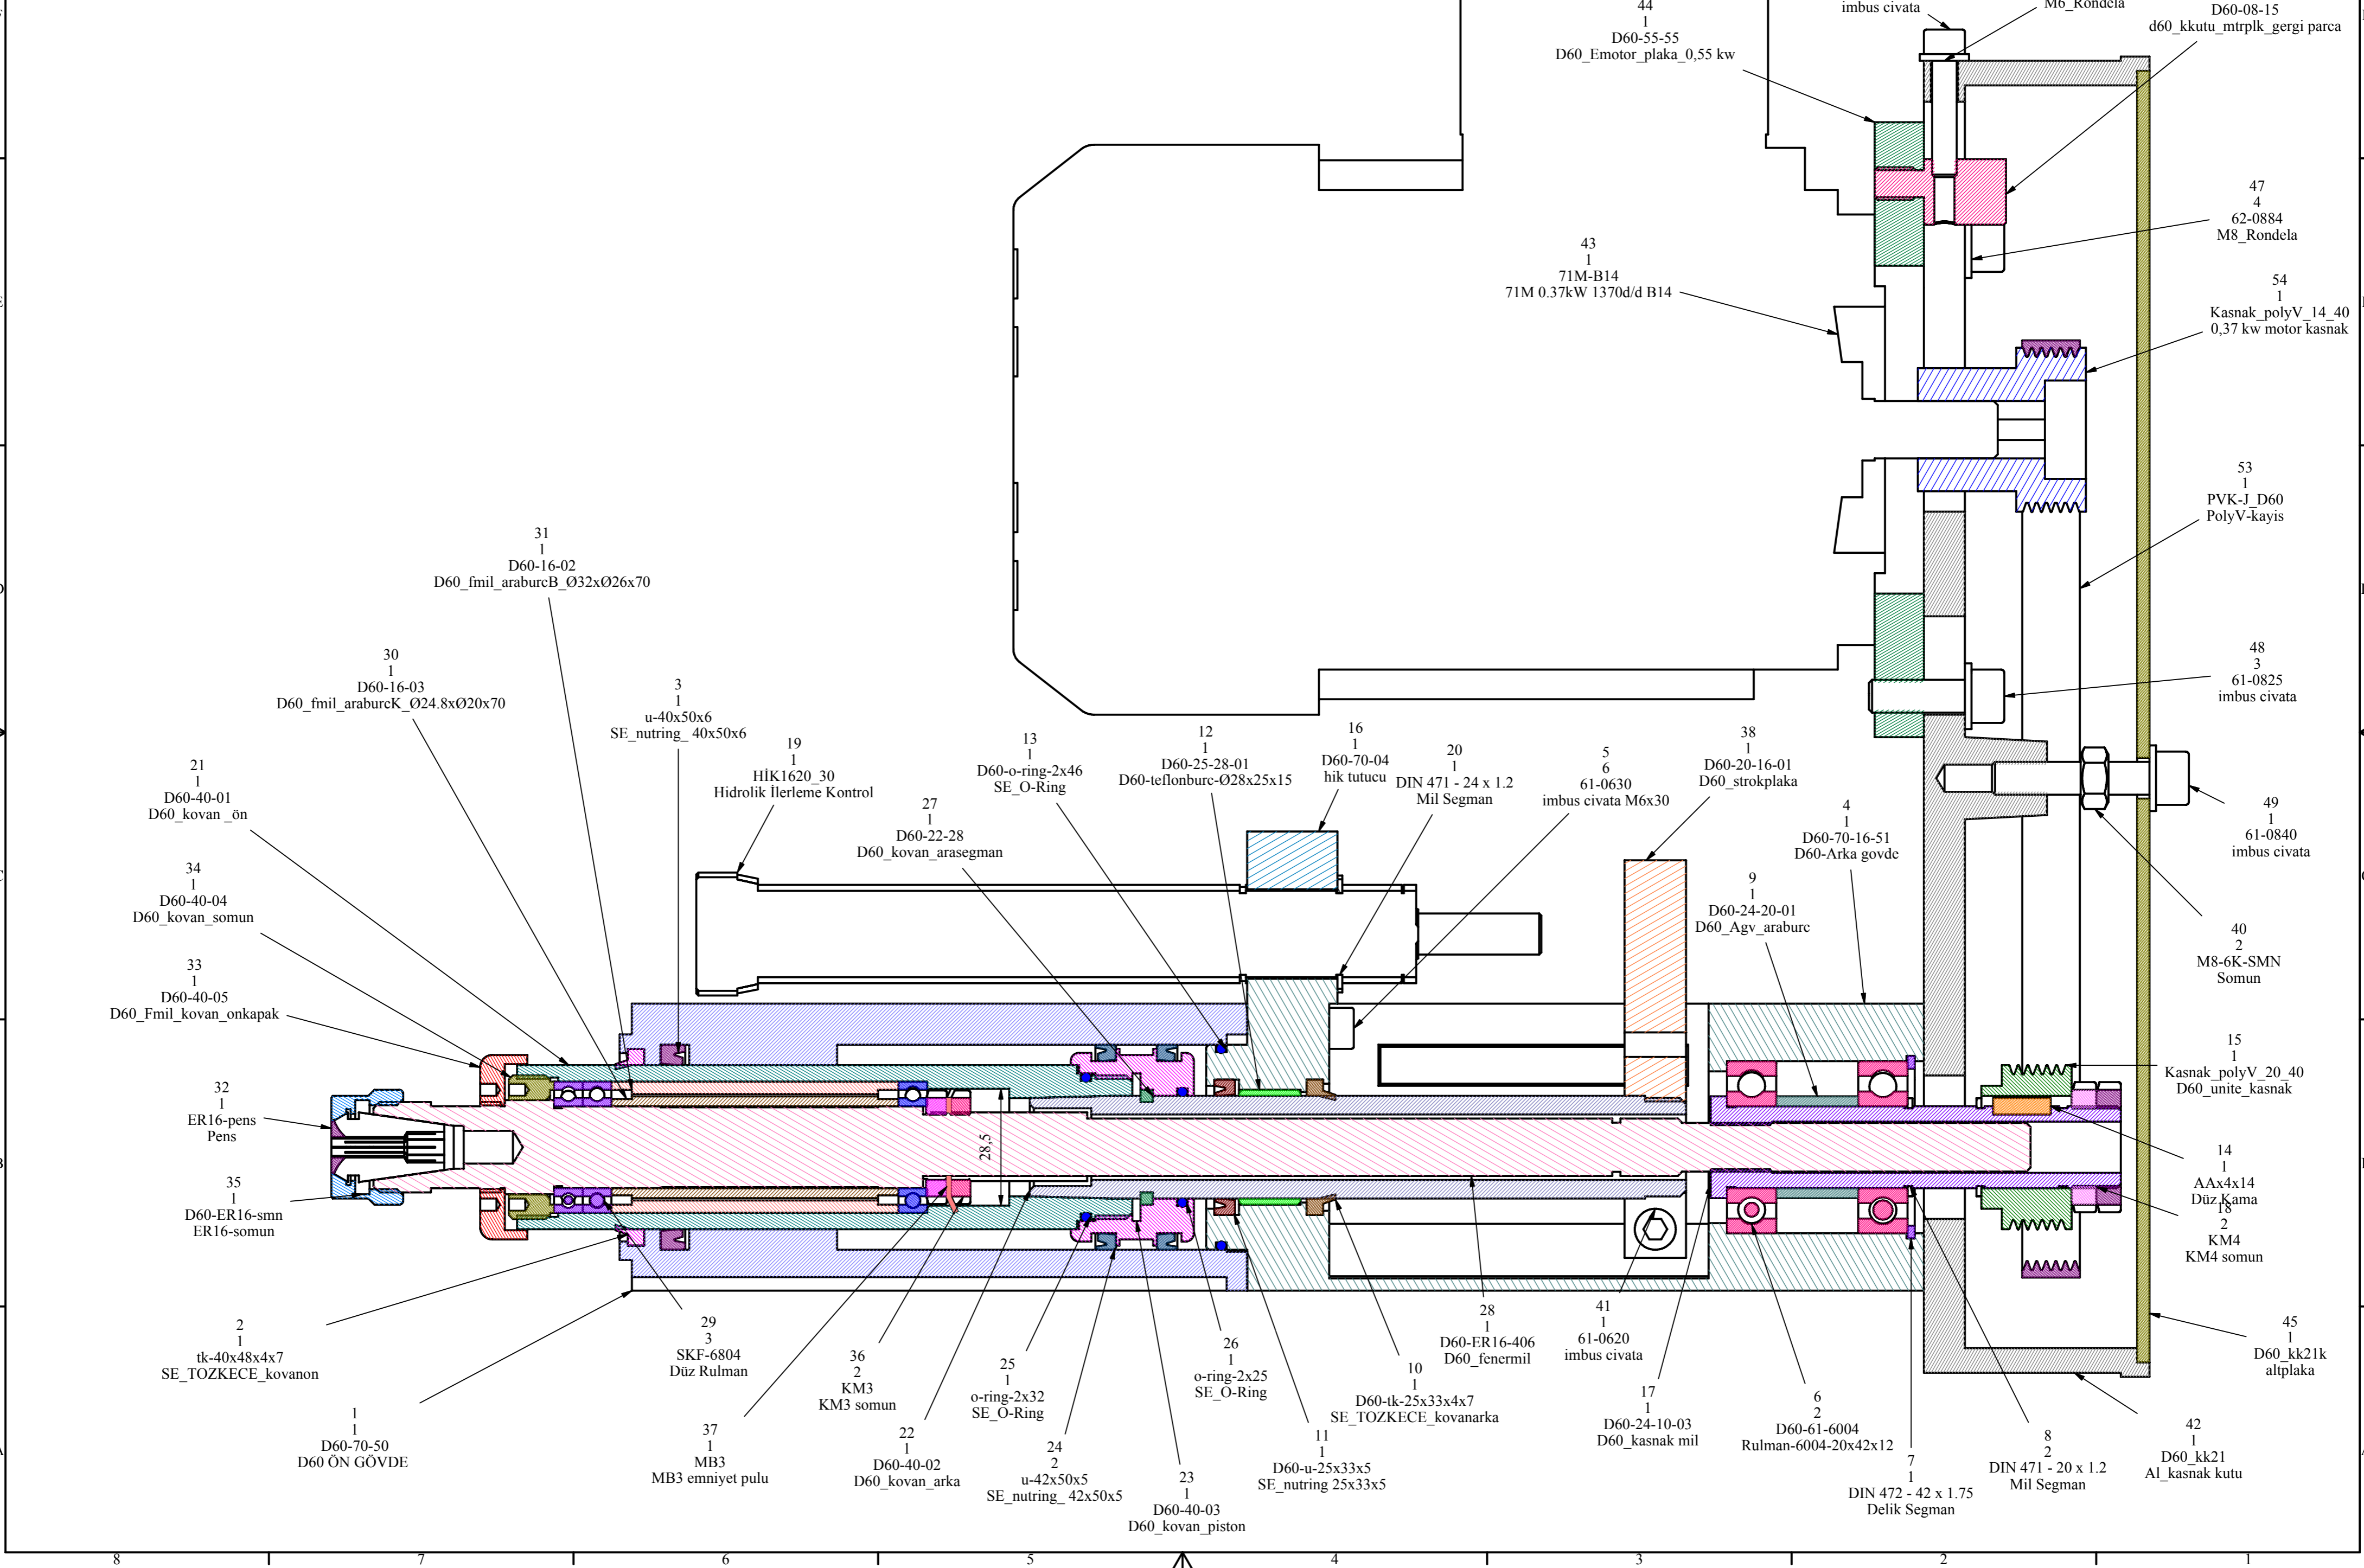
44
1
D60-55-55
D60_Emotor_plaka_0,55 kw

imbus civata

M6_Rondela

D60-08-15
d60_kkutu_mtrplk_gergi parca

47
4
62-0884
M8_Rondela

43
1
71M-B14
71M 0.37kW 1370d/d B14

54
1
Kasnak_polyV_14_40
0,37 kw motor kasnak

53
1
PVK-J_D60
PolyV-kayis

31
1
D60-16-02
D60_fmil_araburcB_Ø32xØ26x70

30
1
D60-16-03
D60_fmil_araburcK_Ø24.8xØ20x70

3
1
u-40x50x6
SE_nutring_ 40x50x6

48
3
61-0825
imbus civata

21
1
D60-40-01
D60_kovan _ön

19
1
HİK1620_30
Hidrolik İlerleme Kontrol

13
1
D60-o-ring-2x46
SE_O-Ring

12
1
D60-25-28-01
D60-teflonburc-Ø28x25x15

16
1
D60-70-04
hik tutucu

20
1
DIN 471 - 24 x 1.2
Mil Segman

5
6
61-0630
imbus civata M6x30

38
1
D60-20-16-01
D60_strokplaka

49
1
61-0840
imbus civata

27
1
D60-22-28
D60_kovan_arasegman

4
1
D60-70-16-51
D60-Arka govde

34
1
D60-40-04
D60_kovan_somun

9
1
D60-24-20-01
D60_Agv_araburc

40
2
M8-6K-SMN
Somun

33
1
D60-40-05
D60_Fmil_kovan_onkapak

15
1
Kasnak_polyV_20_40
D60_unite_kasnak

32
1
ER16-pens
Pens

28,5

14
1
AAx4x14
Düz Kama

35
1
D60-ER16-smn
ER16-somun

18
2
KM4
KM4 somun

2
1
tk-40x48x4x7
SE_TOZKECE_kovanon

29
3
SKF-6804
Düz Rulman

36
2
KM3
KM3 somun

25
1
o-ring-2x32
SE_O-Ring

26
1
o-ring-2x25
SE_O-Ring

10
1
D60-tk-25x33x4x7
SE_TOZKECE_kovanarka

28
1
D60-ER16-406
D60_fenermil

41
1
61-0620
imbus civata

45
1
D60_kk21k
altplaka

1
1
D60-70-50
D60 ÖN GÖVDE

37
1
MB3
MB3 emniyet pulu

22
1
D60-40-02
D60_kovan_arka

24
2
u-42x50x5
SE_nutring_ 42x50x5

23
1
D60-40-03
D60_kovan_piston

11
1
D60-u-25x33x5
SE_nutring 25x33x5

17
1
D60-24-10-03
D60_kasnak mil

6
2
D60-61-6004
Rulman-6004-20x42x12

7
1
DIN 472 - 42 x 1.75
Delik Segman

8
2
DIN 471 - 20 x 1.2
Mil Segman

42
1
D60_kk21
Al_kasnak kutu

8 7 6 5 4 3 2 1